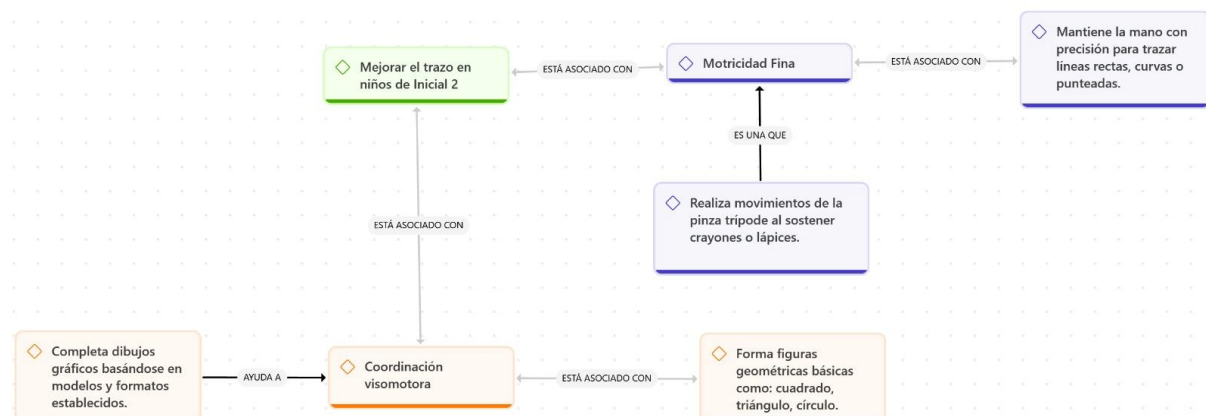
Mejorar el trazo en niños de Inicial 2

ESTÁ ASOCIADO CON

Motricidad Fina

ESTÁ ASOCIADO CON

Mantiene la mano con precisión para trazar lineas rectas, curvas o punteadas.

ES UNA QUE

Realiza movimientos de la pinza trípode al sostener crayones o lápices.

ESTÁ ASOCIADO CON

Completa dibujos gráficos basándose en modelos y formatos establecidos.

AYUDA A

Coordinación visomotora

ESTÁ ASOCIADO CON

Forma figuras geométricas básicas como: cuadrado, triángulo, círculo.